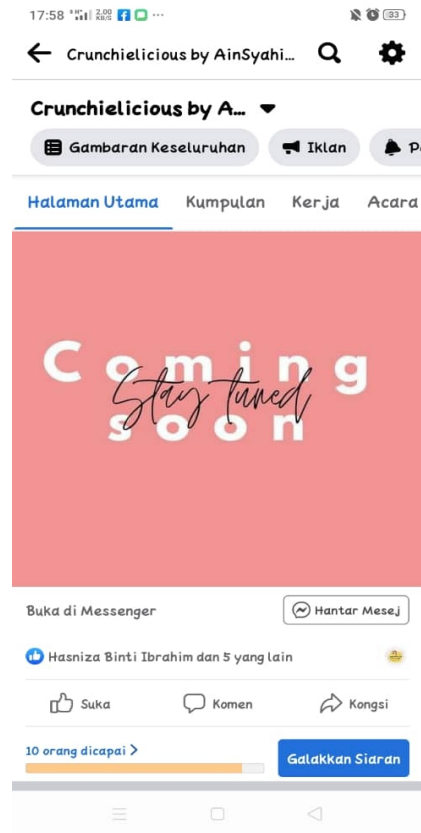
17:58 2.00 KB/S ··· 33

Crunchielicious by AinSyahi...

Crunchielicious by A...

Gambaran Keseluruhan Iklan P

Halaman Utama Kumpulan Kerja Acara

Coming Stay tuned soon

Buka di Messenger Hantar Mesej

Hasniza Binti Ibrahim dan 5 yang lain

Suka Komen Kongsi

10 orang dicapai > Galakkan Siaran